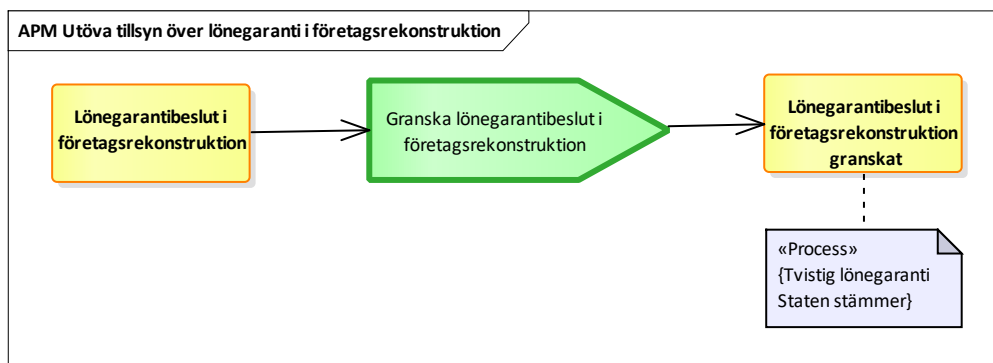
APM Utöva tillsyn över lönegaranti i företagsrekonstruktion

Lönegarantibeslut i företagsrekonstruktion

Granska lönegarantibeslut i företagsrekonstruktion

Lönegarantibeslut i företagsrekonstruktion granskat

«Process»
{Tvistig lönegaranti Staten stämmer}